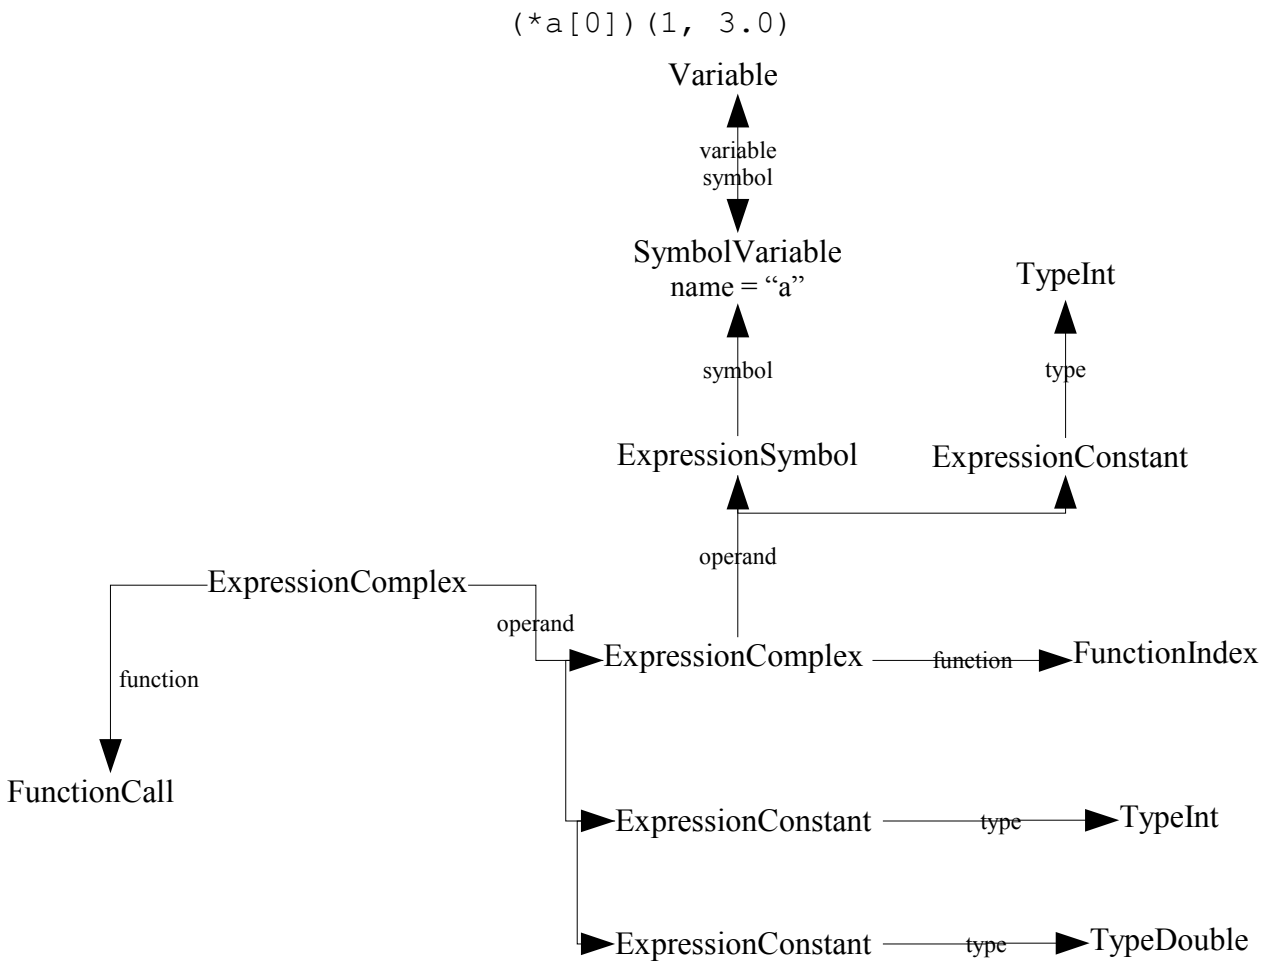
(*a[0])(1, 3.0)

Variable

variable
symbol

SymbolVariable
name = “a”

TypeInt

symbol

type

ExpressionSymbol

ExpressionConstant

operand

ExpressionComplex

operand

function

ExpressionComplex

function

FunctionIndex

FunctionCall

ExpressionConstant

type

TypeInt

ExpressionConstant

type

TypeDouble